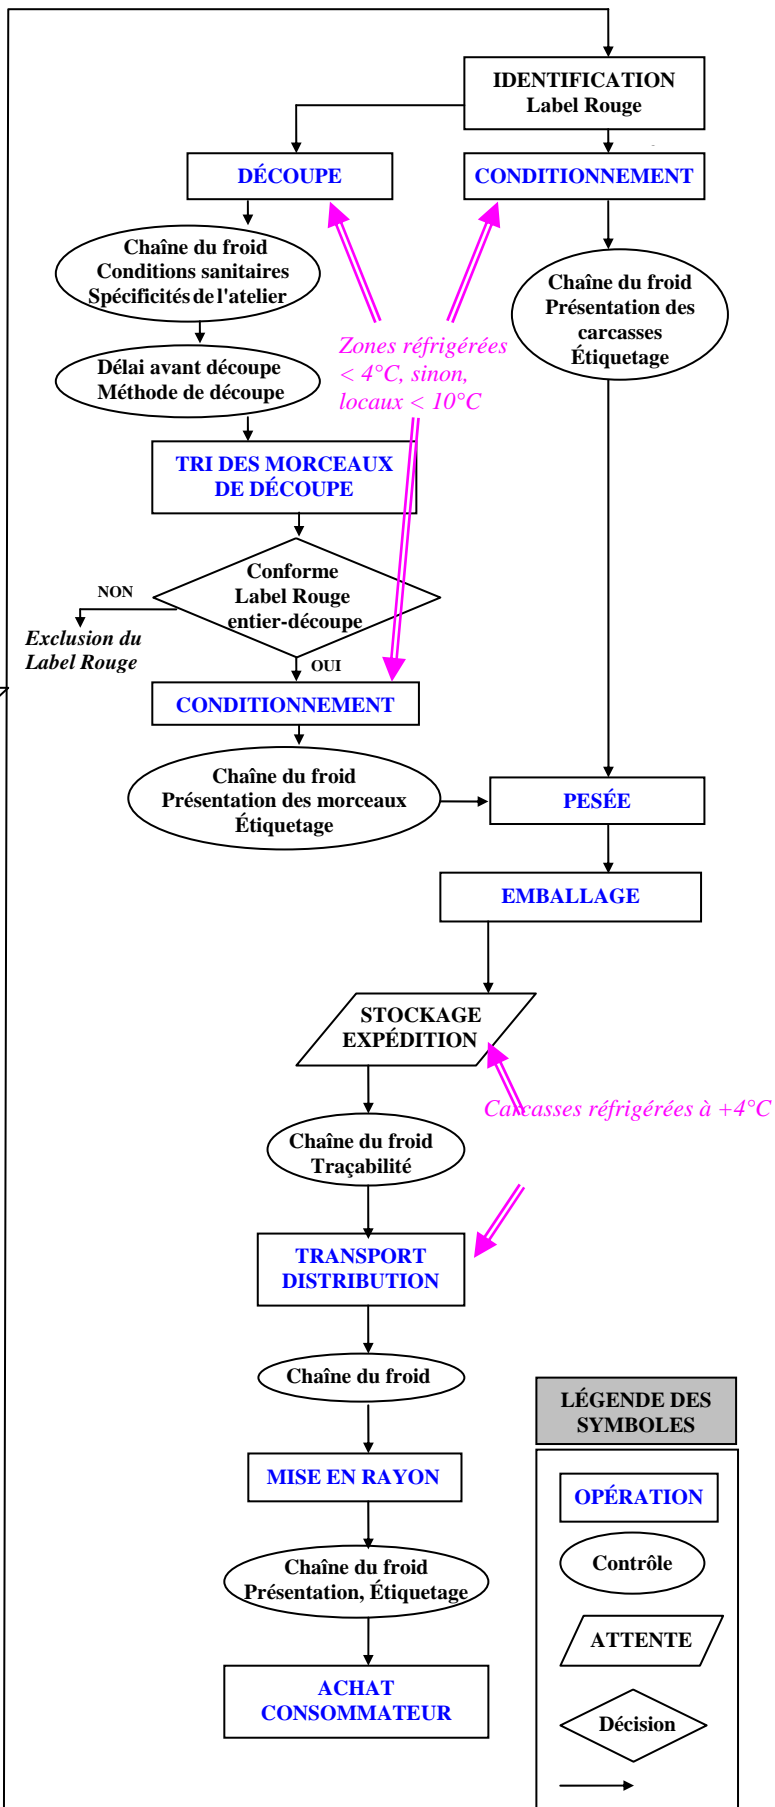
IDENTIFICATION
Label Rouge

DÉCOUPE

CONDITIONNEMENT

Chaîne du froid
Conditions sanitaires
Spécificités de l'atelier

Chaîne du froid
Présentation des carcasses
Étiquetage

Zones réfrigérées < 4°C, sinon, locaux < 10°C

Délai avant découpe
Méthode de découpe

TRI DES MORCEAUX DE DÉCOUPE

Conforme
Label Rouge
entier-découpe

NON

Exclusion du Label Rouge

OUI

CONDITIONNEMENT

Chaîne du froid
Présentation des morceaux
Étiquetage

PESÉE

EMBALLAGE

STOCKAGE
EXPÉDITION

Carcasses réfrigérées à +4°C

Chaîne du froid
Traçabilité

TRANSPORT
DISTRIBUTION

Chaîne du froid

MISE EN RAYON

Chaîne du froid
Présentation, Étiquetage

ACHAT
CONSOMMATEUR

LÉGENDE DES SYMBOLES

OPÉRATION

Contrôle

ATTENTE

Décision